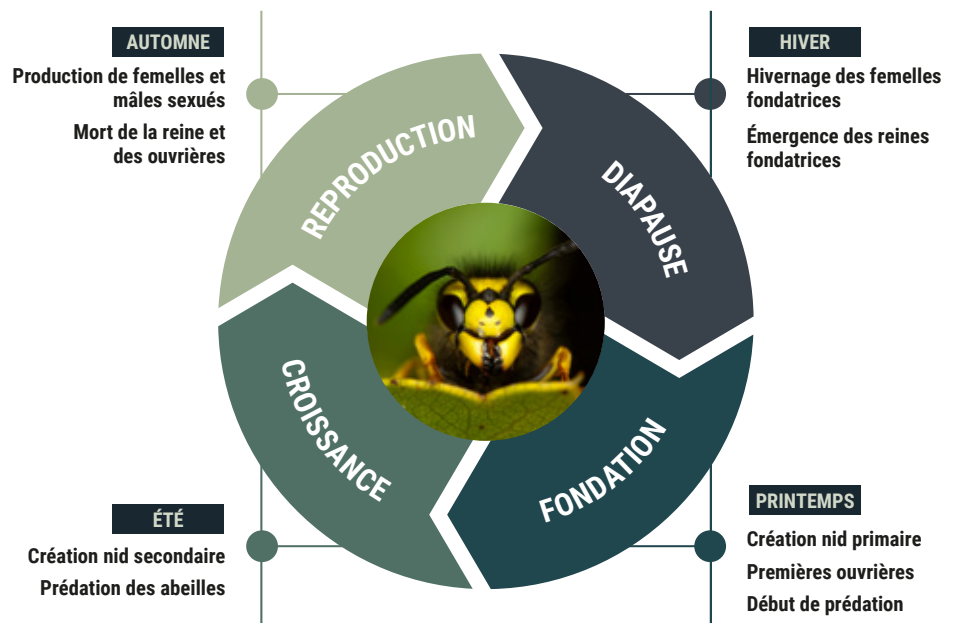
AUTOMNE

Production de femelles et mâles sexués

Mort de la reine et des ouvrières

HIVER

Hivernage des femelles fondatrices

Émergence des reines fondatrices

REPRODUCTION

DIAPAUSE

CROISSANCE

FONDATION

ÉTÉ

Création nid secondaire

Prédation des abeilles

PRINTEMPS

Création nid primaire

Premières ouvrières

Début de prédation